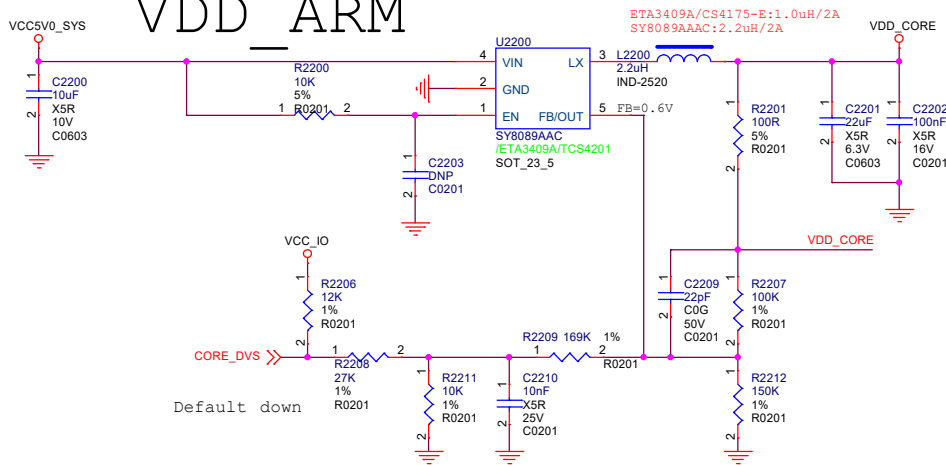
VDD_ARM

ETA3409A/CS4175-E:1.0uH/2A
SY8089AAAC:2.2uH/2A

VCC5V0_SYS

VDD_CORE

U2200

4 VIN LX 3
2 GND
1 EN FB/OUT 5

SY8089AAC
/ETA3409A/TCS4201
SOT_23_5

L2200
2.2uH
IND-2520

FB=0.6V

C2200
10uF
X5R
10V
C0603

R2200
10K
5%
R0201
1 2

C2203
DNP
C0201

R2201
100R
5%
R0201

C2201
22uF
X5R
6.3V
C0603

C2202
100nF
X5R
16V
C0201

VDD_CORE

VCC_IO

R2206
12K
1%
R0201

C2209
22pF
C0G
50V
C0201

R2207
100K
1%
R0201

R2209 169K 1%
1 2
R0201

CORE_DVS

R2208
27K
1%
R0201

R2211
10K
1%
R0201

C2210
10nF
X5R
25V
C0201

R2212
150K
1%
R0201

Default down